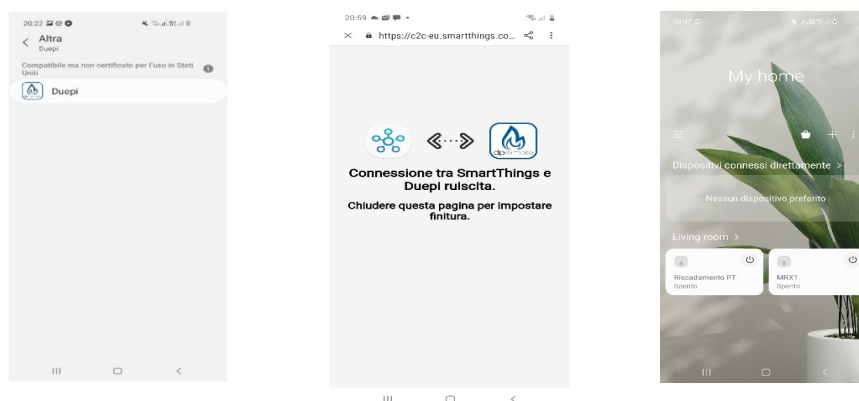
20:22

Altra
Duepi

Compatibile ma non certificato per l'uso in Stati Uniti

Duepi

20:59

https://c2c-eu.smartthings.co...

Connessione tra SmartThings e Duepi ruiscita.

Chiudere questa pagina per impostare finitura.

09:43

My home

Dispositivi connessi direttamente >

Nessun dispositivo preferito

Living room >

Riscaldamento PT
Spento

MRX1
Spento